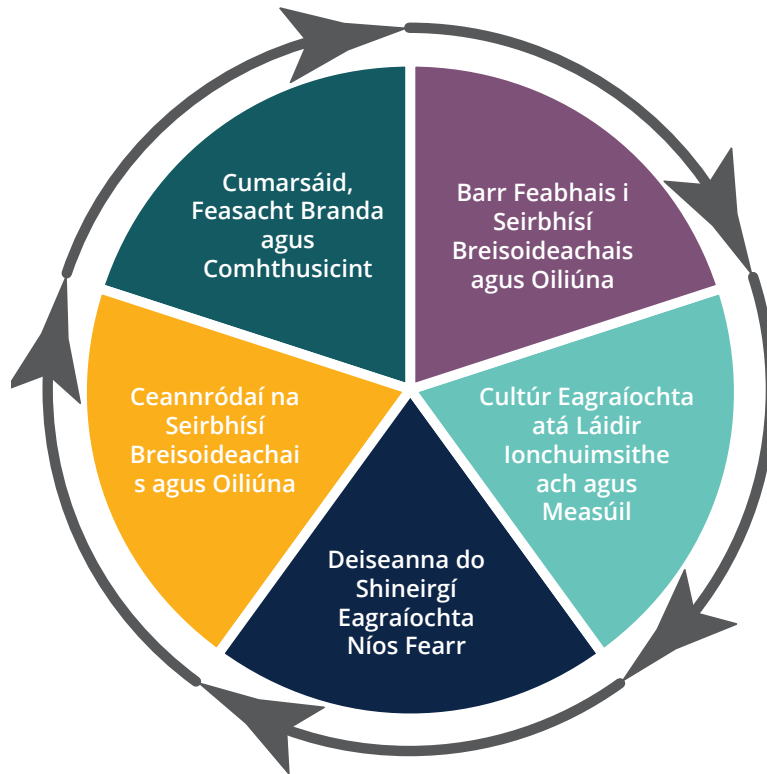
Cumarsáid, Feasacht Branda agus Comhthusicint

Barr Feabhais i Seirbhísí Breisoideachais agus Oiliúna

Cultúr Eagraíochta atá Láidir Ionchuimsitheach agus Measúil

Deiseanna do Shineirgí Eagraíochta Níos Fearr

Ceannródaí na Seirbhísí Breisoideachais agus Oiliúna